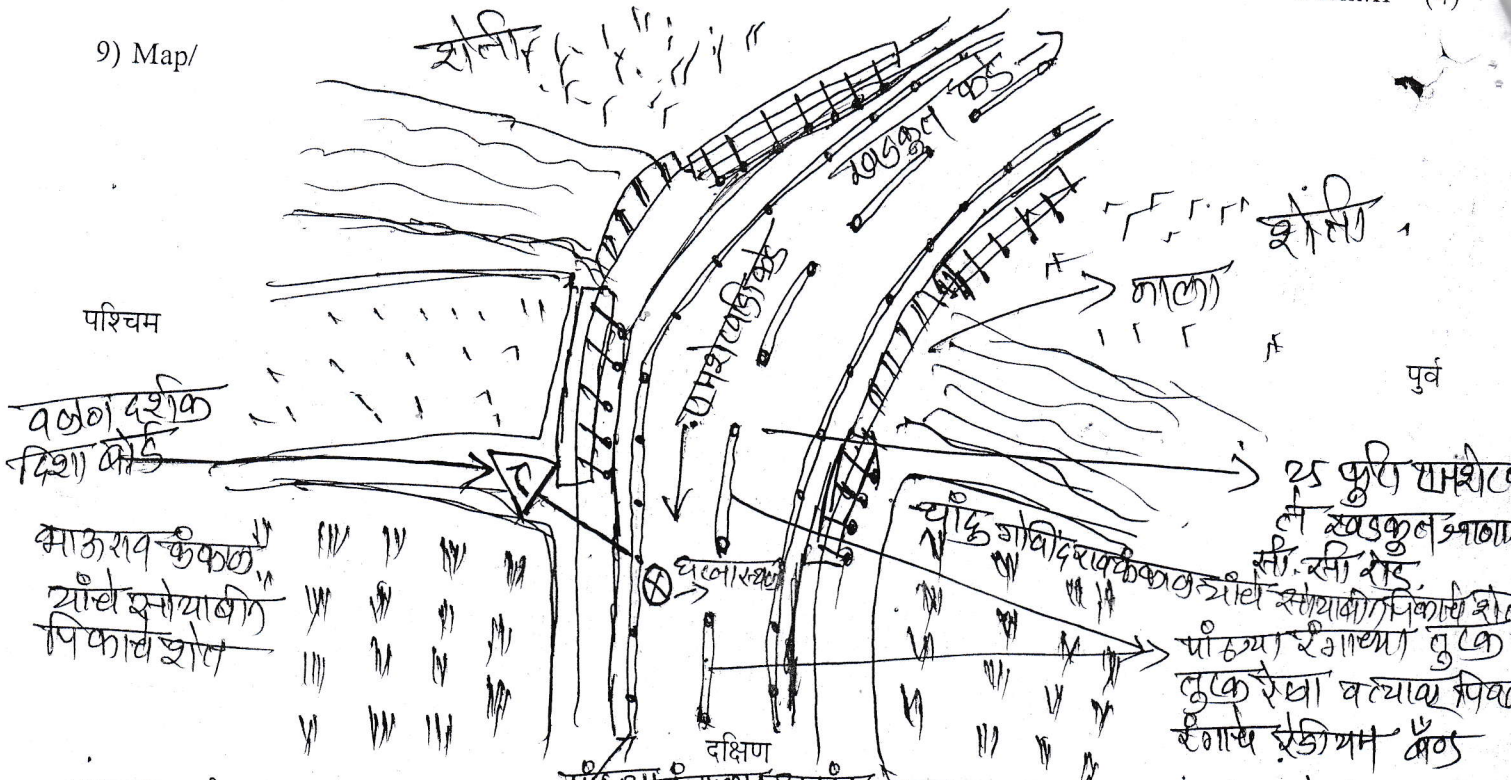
9) Map/

शेती

खडकुल रोड

शेती

नाला

पशिचम

पुर्व

वळण दर्शक दिशा बोर्ड

भाऊराव कैकाळ यांचे सोयाबीन पिकाचे शेत

घटनास्थळ

25 फुटी पामशेट ते खडकुल असणारा सी.सी. रोड

पांडुरंग गोविंदराव कैकाळ यांचे सोयाबीन पिकाचे शेत

पांढऱ्या रंगाच्या तुटक तुटक रेषा वरच्या पिवळ्या रंगाचे रेडीयम बँड

दक्षिण

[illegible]